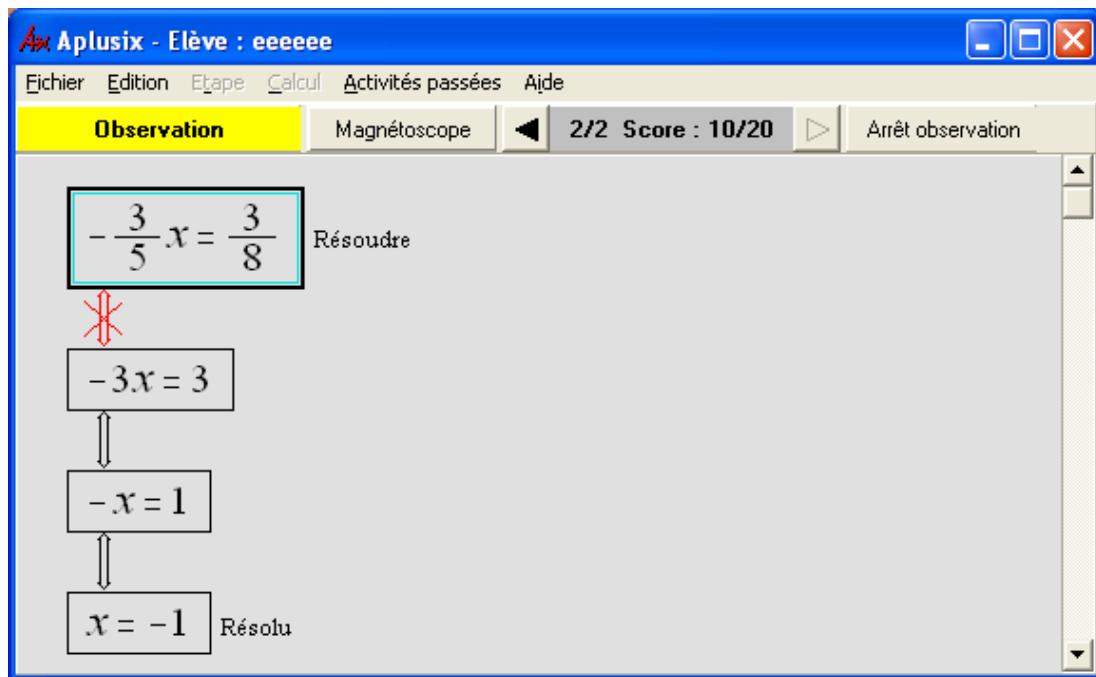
Ax Aplusix - Elève : eeeeee

Fichier Edition Etape Calcul Activités passées Aide

Observation Magnétoscope 2/2 Score : 10/20 Arrêt observation

$-\frac{3}{5}x = \frac{3}{8}$ Résoudre

$-3x = 3$

$-x = 1$

$x = -1$ Résolu